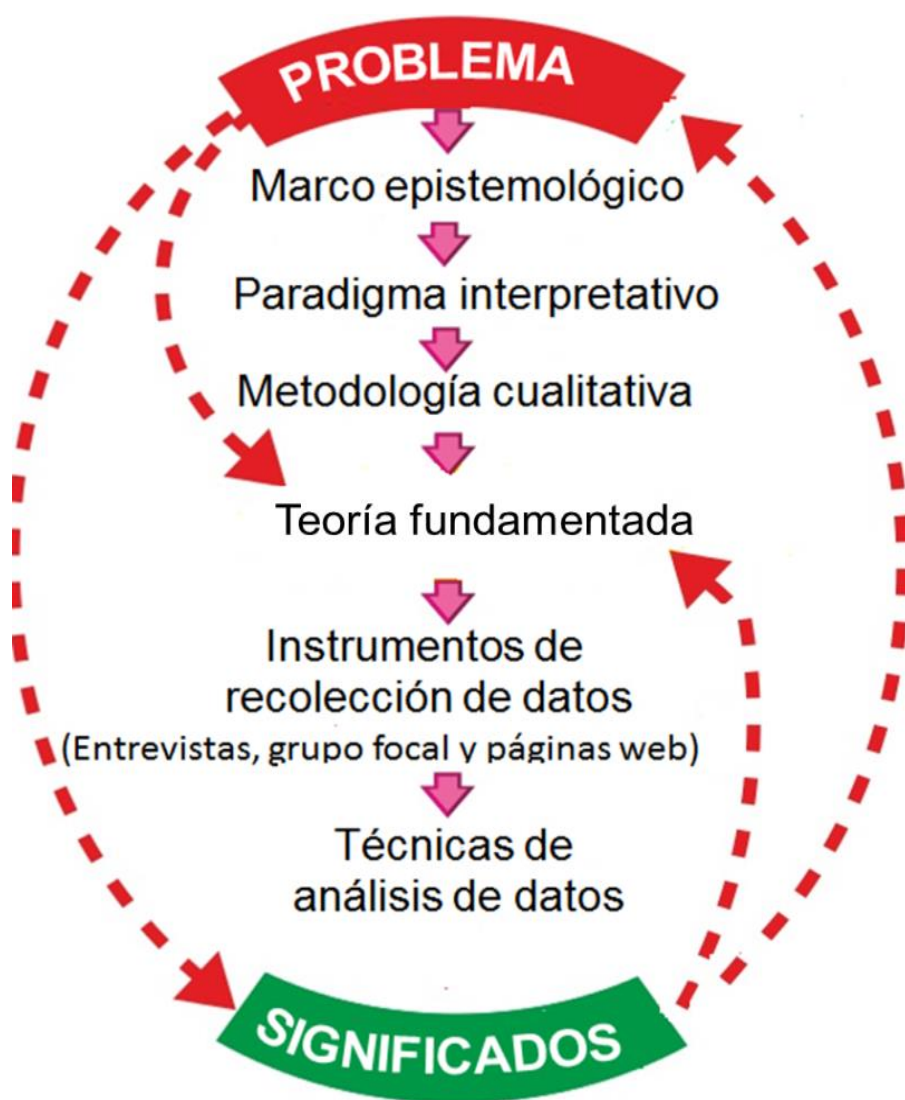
PROBLEMA

Marco epistemológico

Paradigma interpretativo

Metodología cualitativa

Teoría fundamentada

Instrumentos de recolección de datos
(Entrevistas, grupo focal y páginas web)

Técnicas de análisis de datos

SIGNIFICADOS